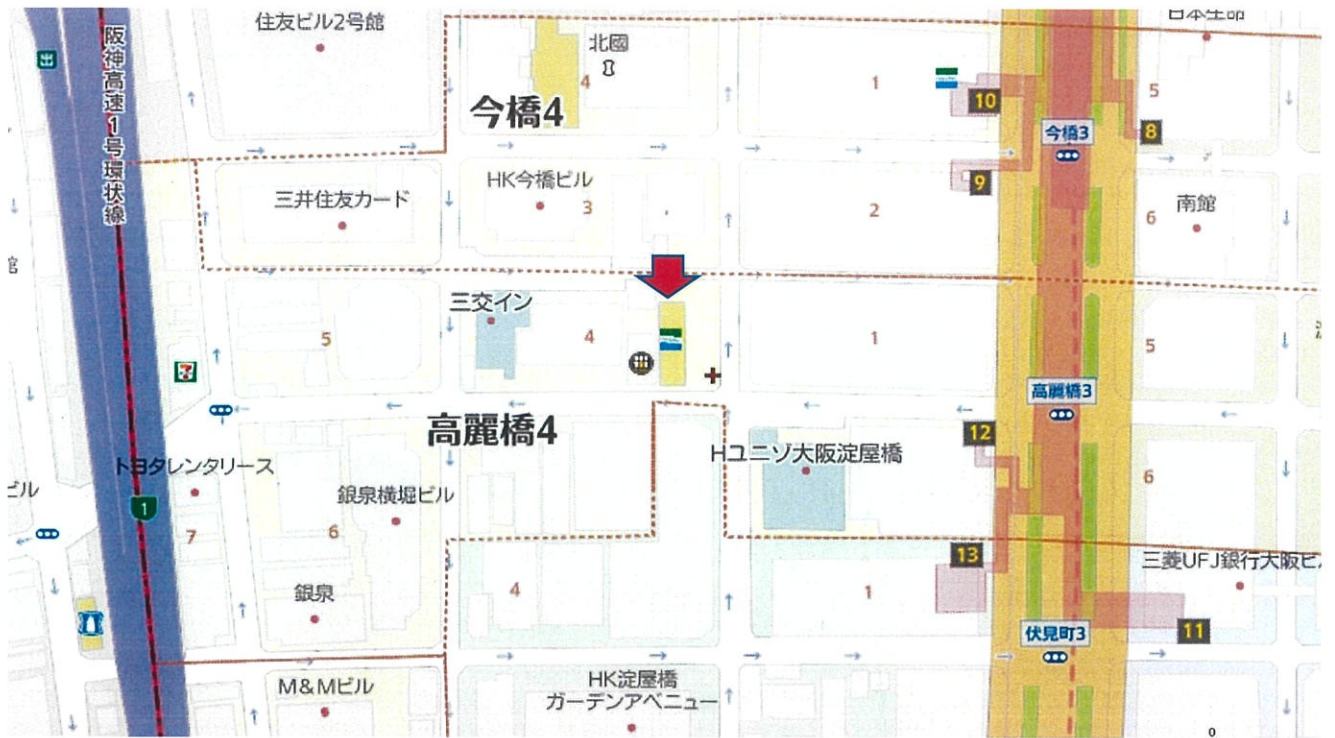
阪神高速1号環状線

住友ビル2号館

北國

4

今橋4

1

10

日本生命

5

今橋3

8

三井住友カード

HK今橋ビル

3

2

9

6

南館

三交イン

4

5

1

5

高麗橋3

高麗橋4

12

トヨタレンタリース

銀泉横堀ビル

Hユニゾ大阪淀屋橋

6

7

6

1

銀泉

4

13

1

三菱UFJ銀行大阪ビ

11

伏見町3

M&Mビル

HK淀屋橋
ガーデンアベニュー

ビル